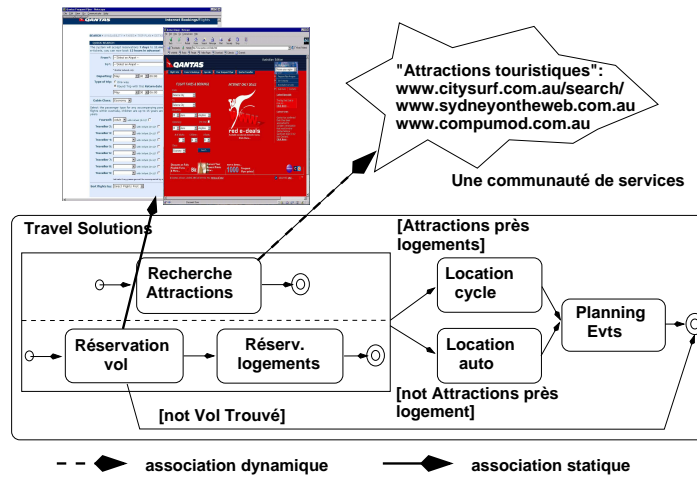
"Attractions touristiques":
www.citysurf.com.au/search/
www.sydneyontheweb.com.au
www.compumod.com.au

Une communauté de services

Travel Solutions

[Attractions près logements]

Recherche Attractions

Location cycle

Planning Evts

Réservation vol

Réserv. logements

Location auto

[not Attractions près logement]

[not Vol Trouvé]

association dynamique

association statique